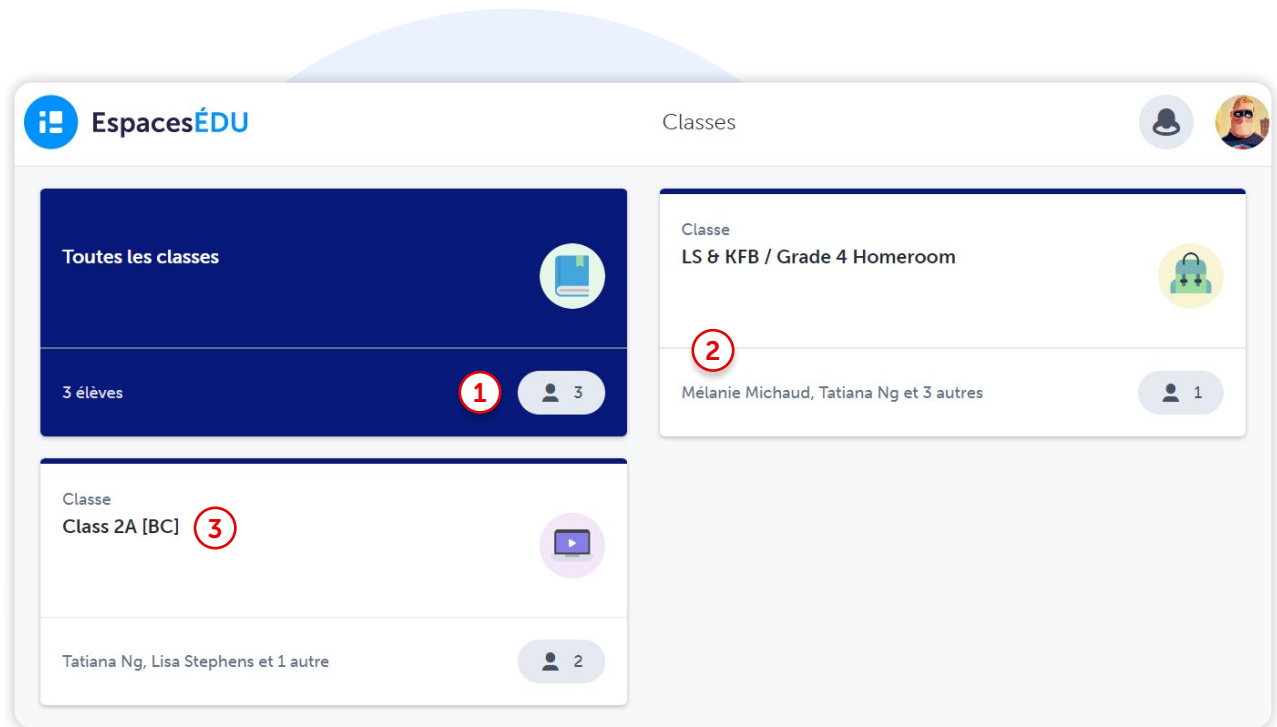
EspacesÉDU

Classes

Toutes les classes

3 élèves

1

3

Classe

LS & KFB / Grade 4 Homeroom

2

Mélanie Michaud, Tatiana Ng et 3 autres

1

Classe

Class 2A [BC]

3

Tatiana Ng, Lisa Stephens et 1 autre

2